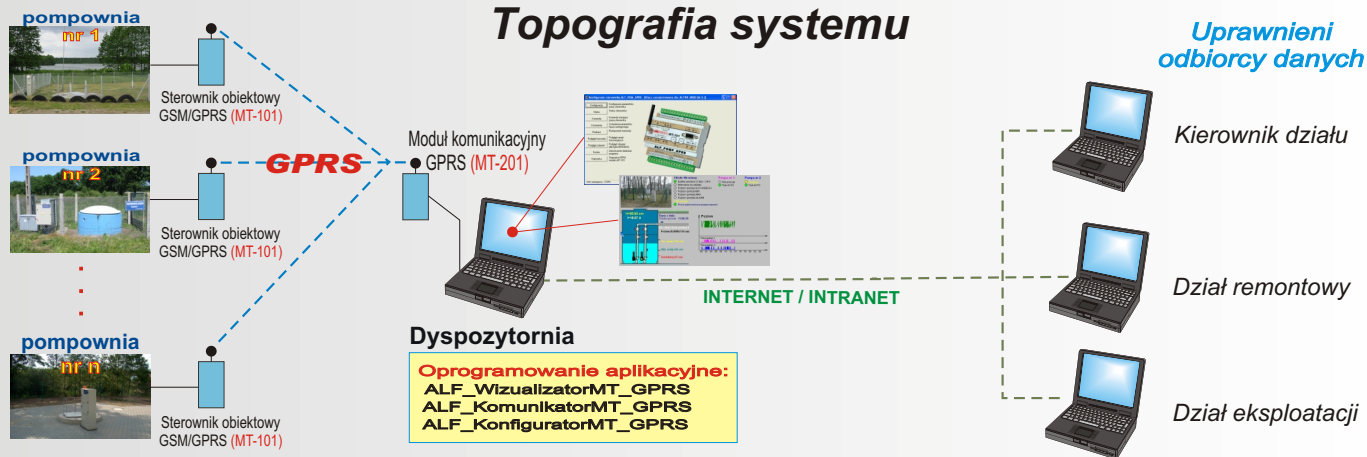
pompownia
nr 1

Sterownik obiektowy GSM/GPRS (MT-101)

pompownia
nr 2

Sterownik obiektowy GSM/GPRS (MT-101)

pompownia
nr n

Sterownik obiektowy GSM/GPRS (MT-101)

Topografia systemu

GPRS

Moduł komunikacyjny GPRS (MT-201)

INTERNET / INTRANET

Dyspozytornia

Oprogramowanie aplikacyjne:
ALF_WizualizatorMT_GPRS
ALF_KomunikatorMT_GPRS
ALF_KonfiguratorMT_GPRS

Uprawnieni odbiorcy danych

Kierownik działu

Dział remontowy

Dział eksploatacji